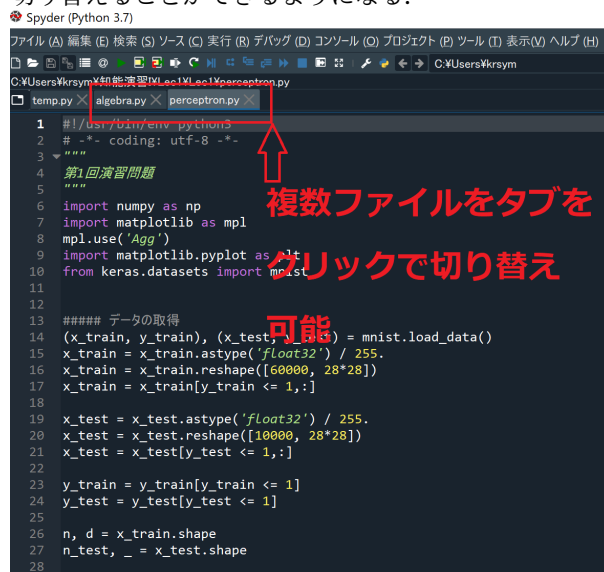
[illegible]
Spyder (Python 3.7)
ファイル (A) 編集 (E) 検索 (S) ソース (C) 実行 (R) デバッグ (D) コンソール (O) プロジェクト (P) ツール (T) 表示(V) ヘルプ (H)
C:¥Users¥krsym
C:¥Users¥krsym¥知能演習¥Lec1¥Lec1¥perceptron.py
temp.py × algebra.py × perceptron.py ×

1 #!/usr/bin/env python3
2 # -*- coding: utf-8 -*-
3 """
4 第1回演習問題
5 """
6 import numpy as np
7 import matplotlib as mpl
8 mpl.use('Agg')
9 import matplotlib.pyplot as plt
10 from keras.datasets import mnist
11
12
13 ##### データの取得
14 (x_train, y_train), (x_test, y_test) = mnist.load_data()
15 x_train = x_train.astype('float32') / 255.
16 x_train = x_train.reshape([60000, 28*28])
17 x_train = x_train[y_train <= 1,:]
18
19 x_test = x_test.astype('float32') / 255.
20 x_test = x_test.reshape([10000, 28*28])
21 x_test = x_test[y_test <= 1,:]
22
23 y_train = y_train[y_train <= 1]
24 y_test = y_test[y_test <= 1]
25
26 n, d = x_train.shape
27 n_test, _ = x_test.shape
28

複数ファイルをタブを
クリックで切り替え
可能